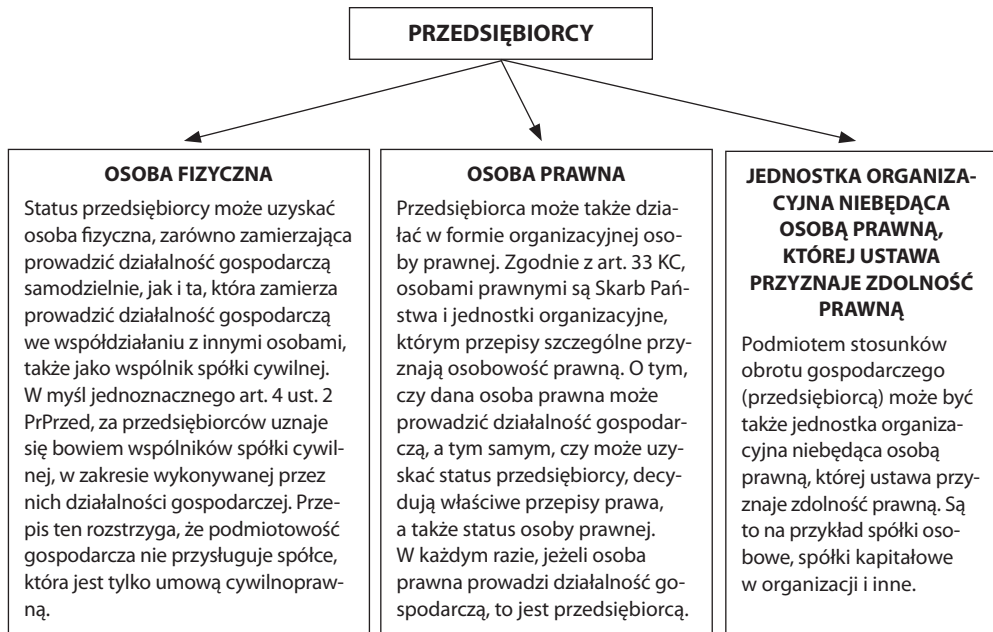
PRZEDSIĘBIORCY

OSOBA FIZYCZNA

Status przedsiębiorcy może uzyskać osoba fizyczna, zarówno zamierzająca prowadzić działalność gospodarczą samodzielnie, jak i ta, która zamierza prowadzić działalność gospodarczą we współdziałaniu z innymi osobami, także jako wspólnik spółki cywilnej. W myśl jednoznacznego art. 4 ust. 2 PrPrzed, za przedsiębiorców uznaje się bowiem wspólników spółki cywilnej, w zakresie wykonywanej przez nich działalności gospodarczej. Przepis ten rozstrzyga, że podmiotowość gospodarcza nie przysługuje spółce, która jest tylko umową cywilnoprawną.

OSOBA PRAWNA

Przedsiębiorca może także działać w formie organizacyjnej osoby prawnej. Zgodnie z art. 33 KC, osobami prawnymi są Skarb Państwa i jednostki organizacyjne, którym przepisy szczególne przyznają osobowość prawną. O tym, czy dana osoba prawna może prowadzić działalność gospodarczą, a tym samym, czy może uzyskać status przedsiębiorcy, decydują właściwe przepisy prawa, a także status osoby prawnej. W każdym razie, jeżeli osoba prawna prowadzi działalność gospodarczą, to jest przedsiębiorcą.

JEDNOSTKA ORGANIZACYJNA NIEBĘDĄCA OSOBĄ PRAWNĄ, KTÓREJ USTAWA PRZYZNAJE ZDOLNOŚĆ PRAWNĄ

Podmiotem stosunków obrotu gospodarczego (przedsiębiorcą) może być także jednostka organizacyjna niebędąca osobą prawną, której ustawa przyznaje zdolność prawną. Są to na przykład spółki osobowe, spółki kapitałowe w organizacji i inne.